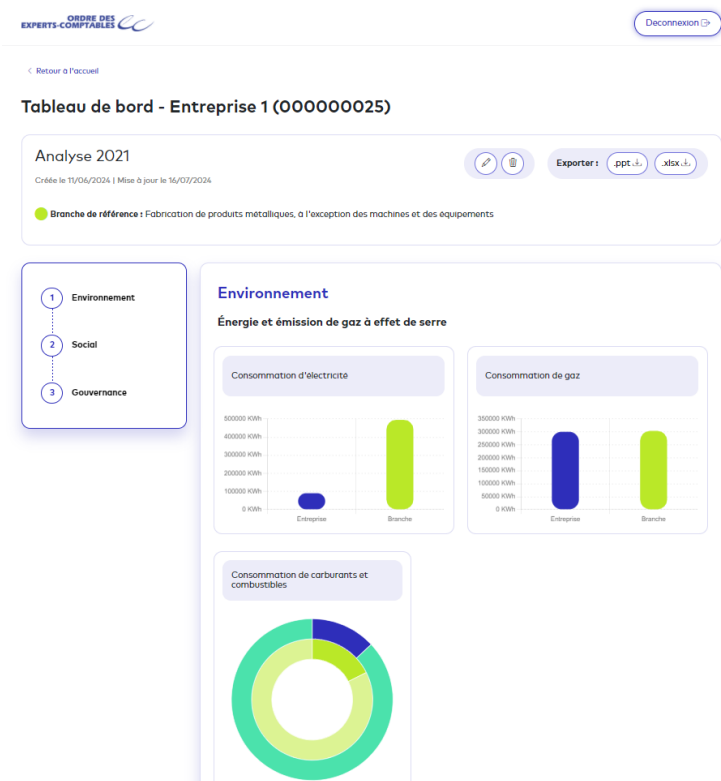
ORDRE DES EXPERTS-COMPTABLES

Deconnexion

< Retour à l'accueil

Tableau de bord - Entreprise 1 (000000025)

Analyse 2021

Créée le 11/06/2024 | Mise à jour le 16/07/2024

Exporter : .ppt .xlsx

Branche de référence : Fabrication de produits métalliques, à l'exception des machines et des équipements

1 Environnement

2 Social

3 Gouvernance

Environnement

Énergie et émission de gaz à effet de serre

Consommation d'électricité

600000 KWh
400000 KWh
300000 KWh
200000 KWh
100000 KWh
0 KWh

Entreprise
Branche

Consommation de gaz

350000 KWh
300000 KWh
250000 KWh
200000 KWh
150000 KWh
100000 KWh
50000 KWh
0 KWh

Entreprise
Branche

Consommation de carburants et combustibles